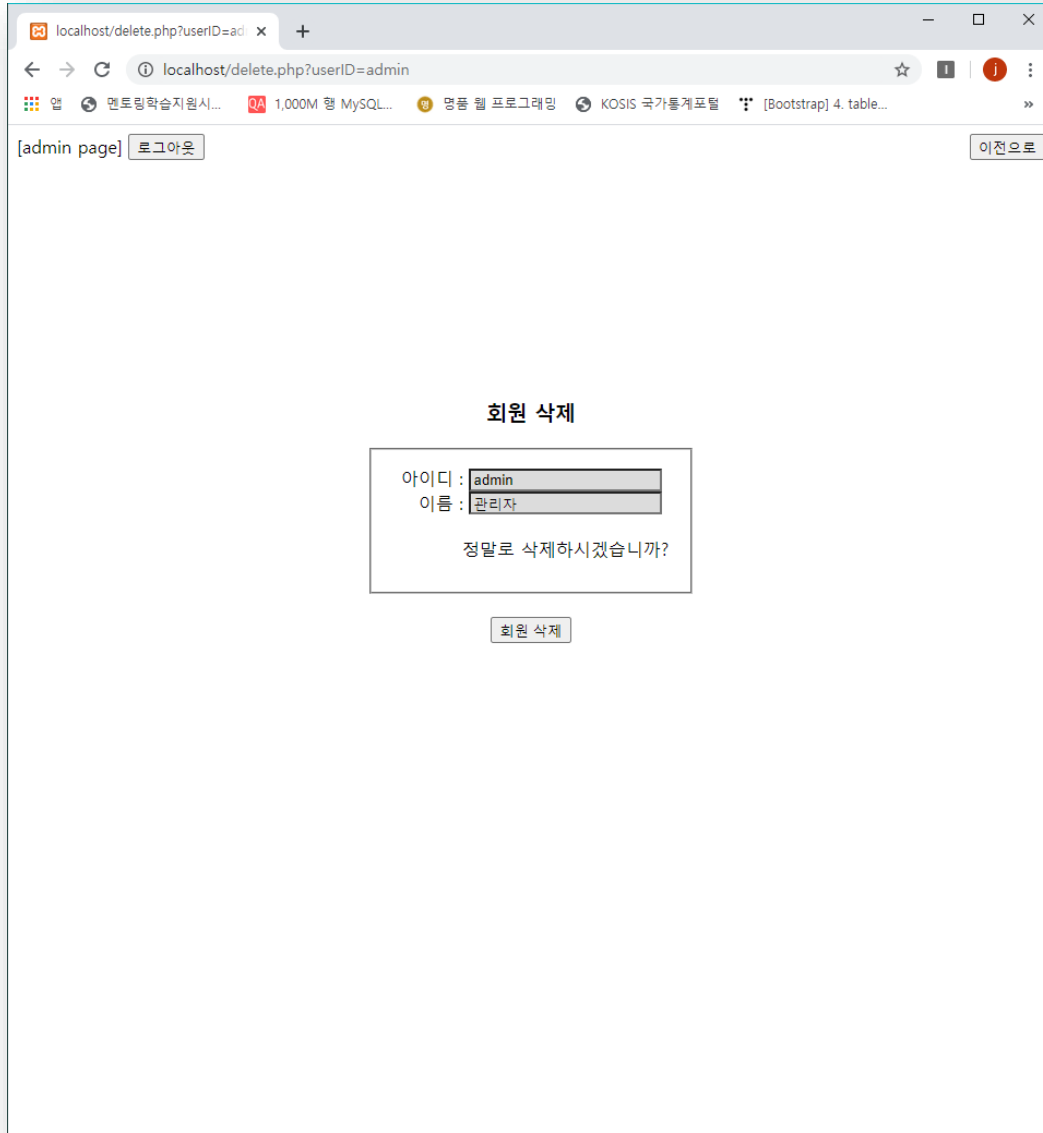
localhost/delete.php?userID=ad ×
+

localhost/delete.php?userID=admin

앱 멘토링학습지원시... 1,000M 행 MySQL... 명품 웹 프로그래밍 KOSIS 국가통계포털 [Bootstrap] 4. table...

[admin page] 로그아웃

이전으로

회원 삭제

아이디 : admin
이름 : 관리자

정말로 삭제하시겠습니까?

회원 삭제